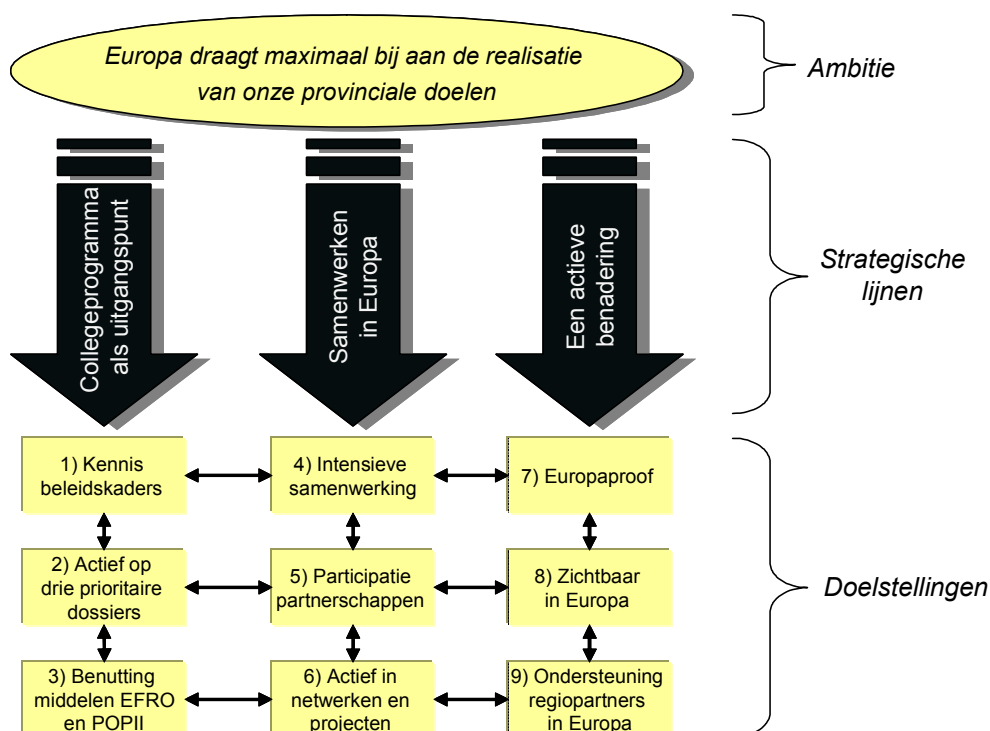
Europa draagt maximaal bij aan de realisatie van onze provinciale doelen

Ambitie

Collegeprogramma als uitgangspunt

Samenwerken in Europa

Een actieve benadering

Strategische lijnen

1) Kennis beleidskaders

4) Intensieve samenwerking

7) Europaproof

2) Actief op drie prioritaire dossiers

5) Participatie partnerschappen

8) Zichtbaar in Europa

3) Benutting middelen EFRO en POPII

6) Actief in netwerken en projecten

9) Ondersteuning regiopartners in Europa

Doelstellingen